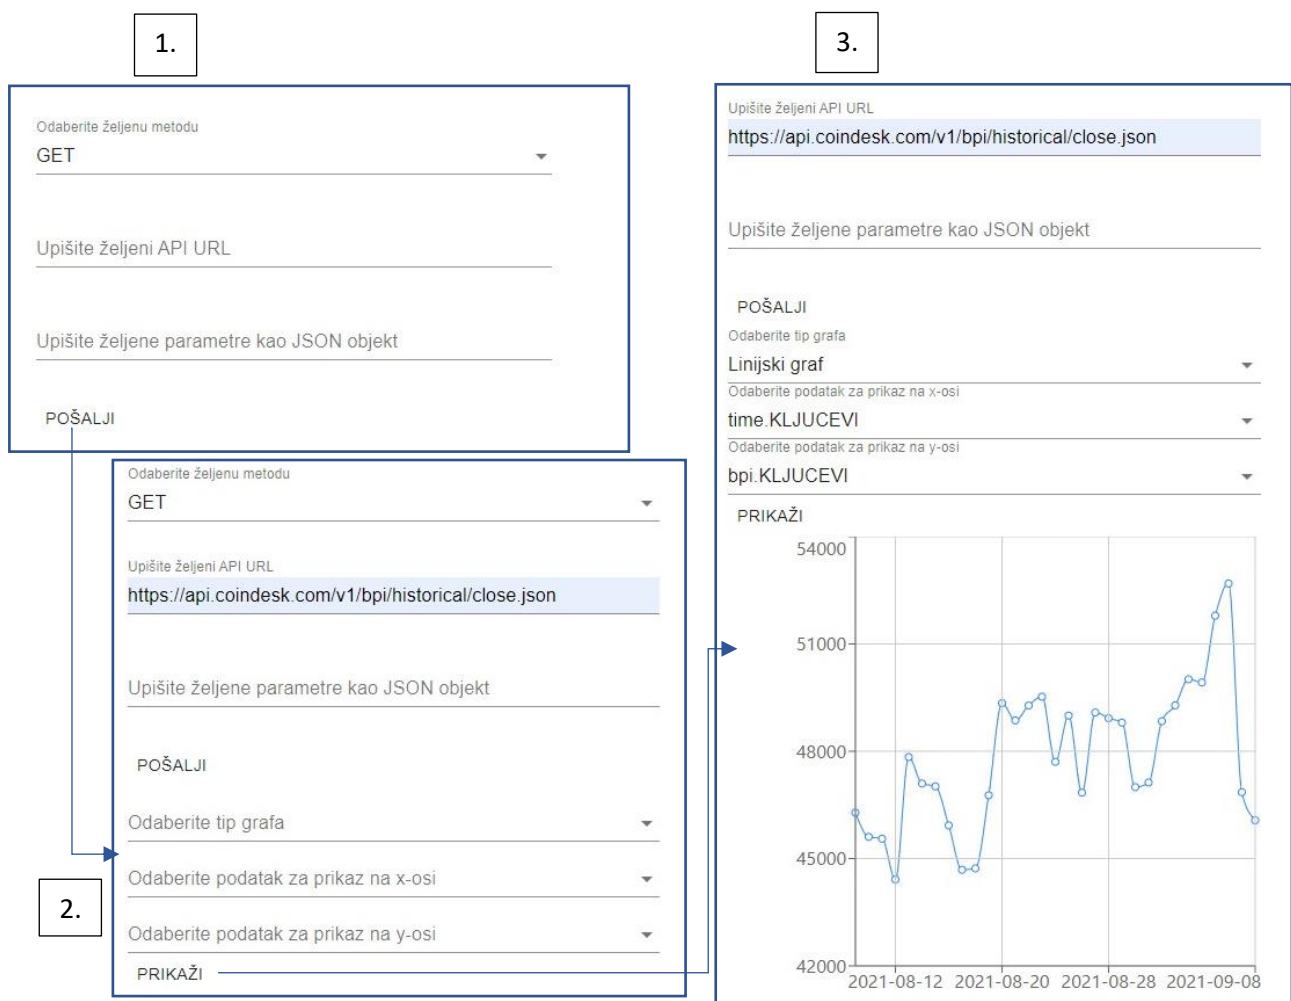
1.

Odaberite željenu metodu
GET

Upišite željeni API URL

Upišite željene parametre kao JSON objekt

POŠALJI

2.

Odaberite željenu metodu
GET

Upišite željeni API URL
https://api.coindesk.com/v1/bpi/historical/close.json

Upišite željene parametre kao JSON objekt

POŠALJI

Odaberite tip grafa

Odaberite podatak za prikaz na x-osi

Odaberite podatak za prikaz na y-osi

PRIKAŽI

3.

Upišite željeni API URL
https://api.coindesk.com/v1/bpi/historical/close.json

Upišite željene parametre kao JSON objekt

POŠALJI

Odaberite tip grafa
Linijski graf

Odaberite podatak za prikaz na x-osi
time.KLJUCEVI

Odaberite podatak za prikaz na y-osi
bpi.KLJUCEVI

PRIKAŽI

54000
51000
48000
45000
42000
2021-08-12 2021-08-20 2021-08-28 2021-09-08